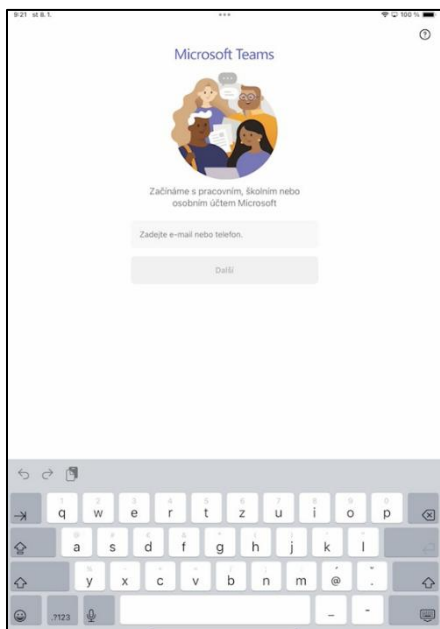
9:21 st 8.1.

100 %

?

Microsoft Teams

Začínáme s pracovním, školním nebo osobním účtem Microsoft

Zadejte e-mail nebo telefon.

Další

q w e r t z u i o p
a s d f g h j k l
y x c v b n m @ .
.?123 _ -